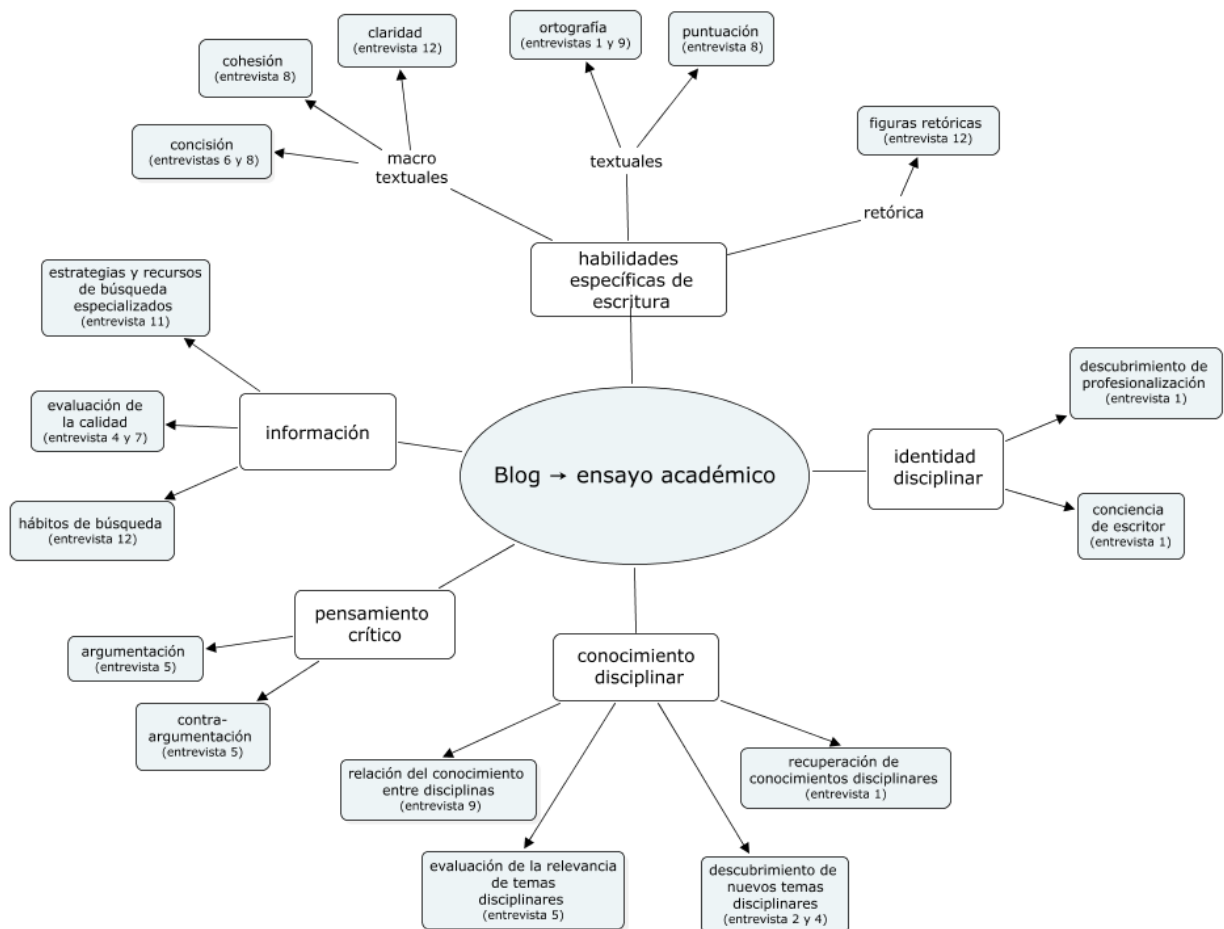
claridad
(entrevista 12)

ortografía
(entrevistas 1 y 9)

puntuación
(entrevista 8)

cohesión
(entrevista 8)

concisión
(entrevistas 6 y 8)

macro
textuales

textuales

figuras retóricas
(entrevista 12)

retórica

habilidades
específicas de
escritura

estrategias y recursos
de búsqueda
especializados
(entrevista 11)

evaluación de
la calidad
(entrevista 4 y 7)

información

hábitos de búsqueda
(entrevista 12)

Blog → ensayo académico

descubrimiento de
profesionalización
(entrevista 1)

identidad
disciplinar

conciencia
de escritor
(entrevista 1)

pensamiento
crítico

argumentación
(entrevista 5)

contra-
argumentación
(entrevista 5)

conocimiento
disciplinar

relación del conocimiento
entre disciplinas
(entrevista 9)

recuperación de
conocimientos disciplinares
(entrevista 1)

evaluación de la relevancia
de temas
disciplinares
(entrevista 5)

descubrimiento de
nuevos temas
disciplinares
(entrevista 2 y 4)